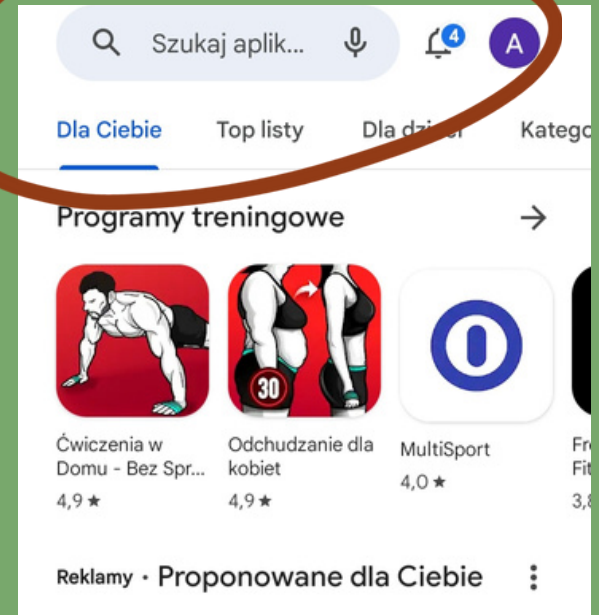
Szukaj aplik...

4

A

Dla Ciebie

Top listy

Dla dzi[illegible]

Katego

Programy treningowe

30

Ćwiczenia w Domu - Bez Spr...
4,9 ★

Odchudzanie dla kobiet
4,9 ★

MultiSport
4,0 ★

Fi
Fit
3,8

Reklamy · Proponowane dla Ciebie